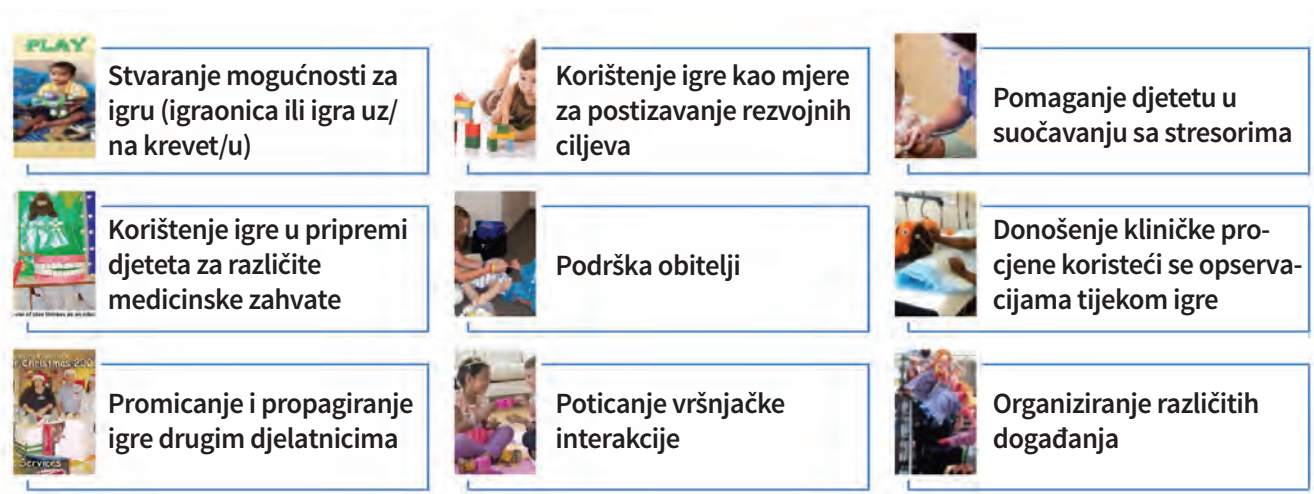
PLAY

Stvaranje mogućnosti za igru (igraonica ili igra uz/na krevet/u)

Korištenje igre kao mjere za postizavanje rezvojnih ciljeva

Pomaganje djetetu u suočavanju sa stresorima

Korištenje igre u pripremi djeteta za različite medicinske zahvate

Podrška obitelji

Donošenje kliničke procjene koristeći se opservacijama tijekom igre

r Christmas 20

Services

Promicanje i propagiranje igre drugim djelatnicima

Poticanje vršnjačke interakcije

Organiziranje različitih događanja